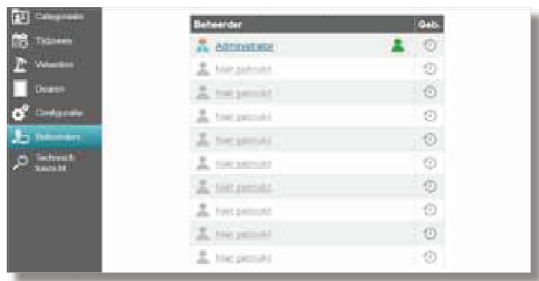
Categorieën
Tijdzones
Velverlies
Deuren
Configuratie
Beheerders
Technisch overzicht

| Beheerder | Geb. |
|---|---|
| Administrator | |
| Niet gebruikt | |
| Niet gebruikt | |
| Niet gebruikt | |
| Niet gebruikt | |
| Niet gebruikt | |
| Niet gebruikt | |
| Niet gebruikt | |
| Niet gebruikt | |
| Niet gebruikt | |
| Niet gebruikt | |